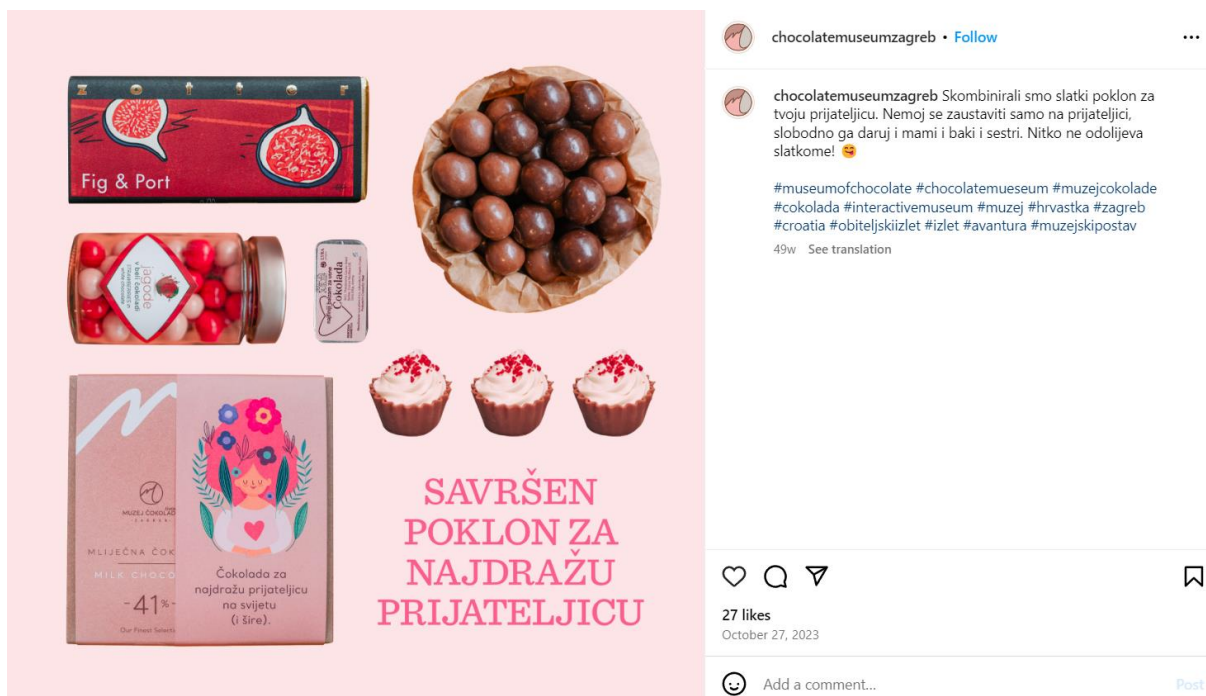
Z O T T E R

Fig & Port

Jagode u bijeloj čokoladi

Čokolada

MUZEJ ČOKOLADE ZAGREB

MLIJEČNA ČOK

MILK CHOCO

-41%-

Our Finest Selecti

Čokolada za najdražu prijateljicu na svijetu (i šire).

SAVRŠEN POKLON ZA NAJDRAŽU PRIJATELJICU

chocolatemuseumzagreb • Follow

chocolatemuseumzagreb Skombinirali smo slatki poklon za tvoju prijateljicu. Nemoj se zaustaviti samo na prijateljici, slobodno ga daruj i mami i baki i sestri. Nitko ne odolijeva slatkome! 😝

#museumofchocolate #chocolatemueseum #muzejcokolade #cokolada #interactivemuseum #muzej #hrvastka #zagreb #croatia #obiteljskiizlet #izlet #avantura #muzejskipostav

49w See translation

27 likes

October 27, 2023

Add a comment...

Post